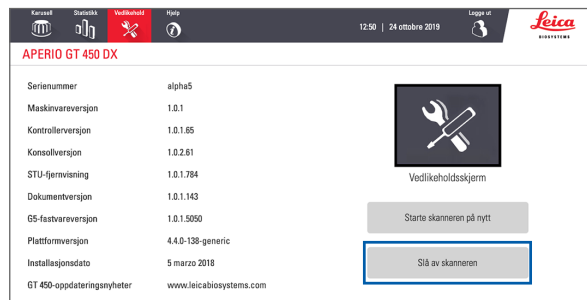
Karusell Statistikk Vedlikehold Hjelp

12:50 | 24 ottobre 2019

Logge ut

Leica BIOSYSTEMS

APERIO GT 450 DX

| | |
|---|---|
| Serienummer | alpha5 |
| Maskinvareversjon | 1.0.1 |
| Kontrollerversjon | 1.0.1.65 |
| Konsollversjon | 1.0.2.61 |
| STU-fjernvisning | 1.0.1.784 |
| Dokumentversjon | 1.0.1.143 |
| G5-fastvareversjon | 1.0.1.5050 |
| Plattformversjon | 4.4.0-138-generic |
| Installasjonsdato | 5 marzo 2018 |
| GT 450-oppdateringsnyheter | www.leicabiosystems.com |

Vedlikeholdsskjerm

Starte skanneren på nytt

Slå av skanneren